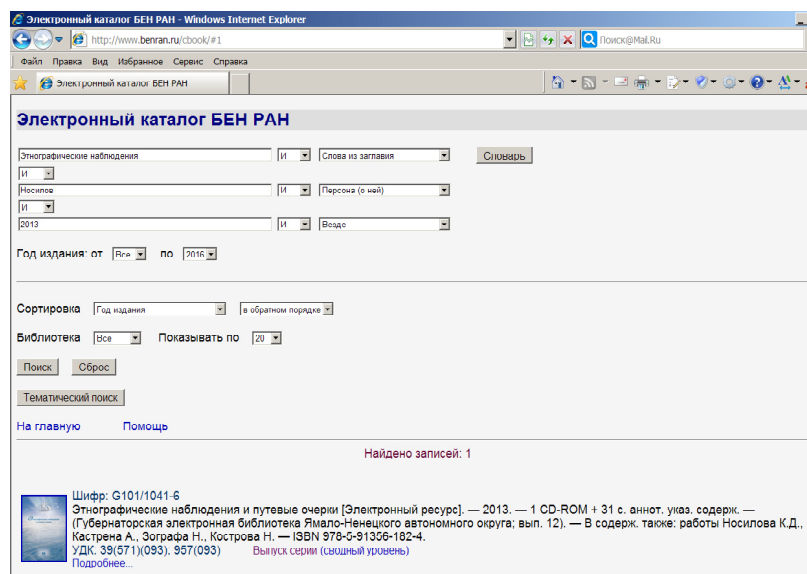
Электронный каталог БЕН РАН - Windows Internet Explorer

http://www.benran.ru/cbook/#1

Поиск@Mail.Ru

Файл Правка Вид Избранное Сервис Справка

Электронный каталог БЕН РАН

Электронный каталог БЕН РАН

Этнографические наблюдения | И | Слова из заглавия | Словарь

И

Носилов | И | Персона (о ней)

И

2013 | И | Везде

Год издания: от Все по 2016

Сортировка Год издания в обратном порядке

Библиотека Все Показывать по 20

Поиск Сброс

Тематический поиск

На главную Помощь

Найдено записей: 1

Шифр: G101/1041-6

Этнографические наблюдения и путевые очерки [Электронный ресурс]. — 2013. — 1 CD-ROM + 31 с. аннот. указ. содерж. — (Губернаторская электронная библиотека Ямало-Ненецкого автономного округа; вып. 12). — В содерж. также: работы Носилова К.Д., Кастрена А., Зографа Н., Кострова Н. — ISBN 978-5-91356-182-4.

УДК. 39(571)(093). 957(093) Выпуск серии (сводный уровень)

Подробнее...